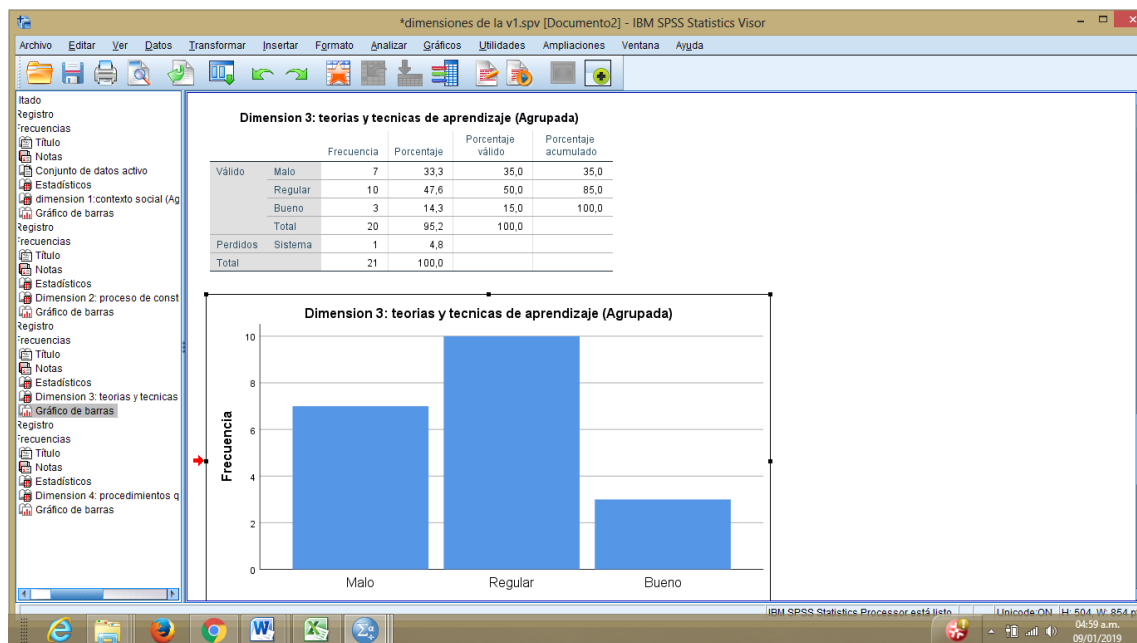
*dimensiones de la v1.spv [Documento2] - IBM SPSS Statistics Visor

Archivo Editar Ver Datos Transformar Insertar Formato Analizar Gráficos Utilidades Ampliaciones Ventana Ayuda

ltado
Registro
Frecuencias
Título
Notas
Conjunto de datos activo
Estadísticos
dimension 1:contexto social (Ag
Gráfico de barras
Registro
Frecuencias
Título
Notas
Estadísticos
Dimension 2: proceso de const
Gráfico de barras
Registro
Frecuencias
Título
Notas
Estadísticos
Dimension 3: teorias y tecnicas
Gráfico de barras
Registro
Frecuencias
Título
Notas
Estadísticos
Dimension 4: procedimientos q
Gráfico de barras

Dimension 3: teorias y tecnicas de aprendizaje (Agrupada)

| | | Frecuencia | Porcentaje | Porcentaje válido | Porcentaje acumulado |
|---|---|---|---|---|---|
| Válido | Malo | 7 | 33,3 | 35,0 | 35,0 |
| | Regular | 10 | 47,6 | 50,0 | 85,0 |
| | Bueno | 3 | 14,3 | 15,0 | 100,0 |
| | Total | 20 | 95,2 | 100,0 | |
| Perdidos | Sistema | 1 | 4,8 | | |
| Total | | 21 | 100,0 | | |

Dimension 3: teorias y tecnicas de aprendizaje (Agrupada)

Frecuencia
10
8
6
4
2
0
Malo
Regular
Bueno

IBM SPSS Statistics Processor está listo
Unicode:ON H: 504, W: 854 p

04:59 a.m.
09/01/2019